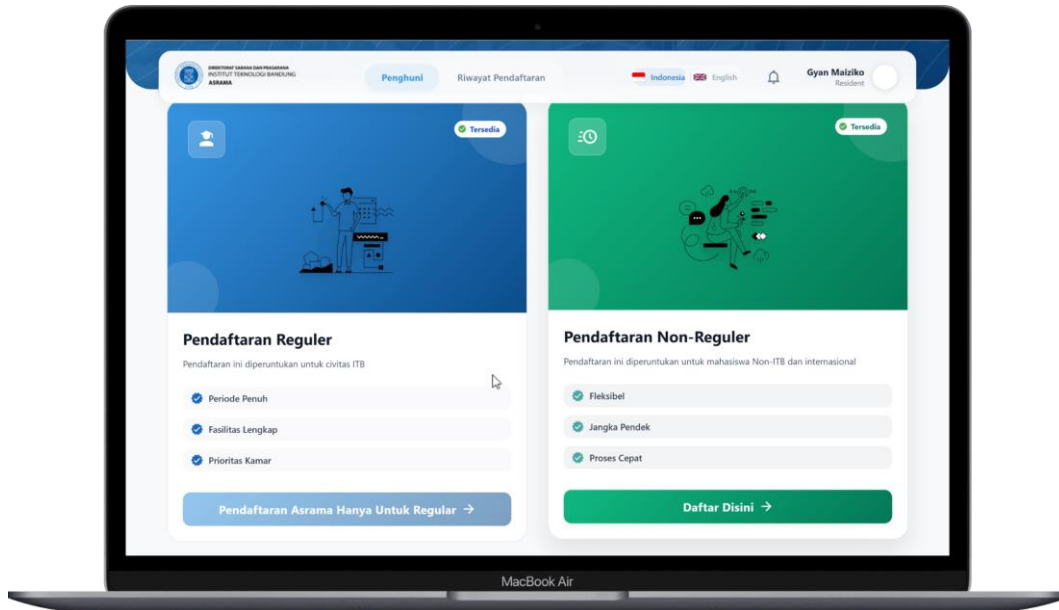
DIREKTORAT SARANA DAN PRASARANA
INSTITUT TEKNOLOGI BANDUNG
ASRAMA

Penghuni
Riwayat Pendaftaran

Indonesia
English

Gyan Maiziko
Resident

Tersedia

Pendaftaran Reguler

Pendaftaran ini diperuntukan untuk civitas ITB

Periode Penuh

Fasilitas Lengkap

Prioritas Kamar

Pendaftaran Asrama Hanya Untuk Regular →

Tersedia

Pendaftaran Non-Reguler

Pendaftaran ini diperuntukan untuk mahasiswa Non-ITB dan internasional

Fleksibel

Jangka Pendek

Proses Cepat

Daftar Disini →

MacBook Air